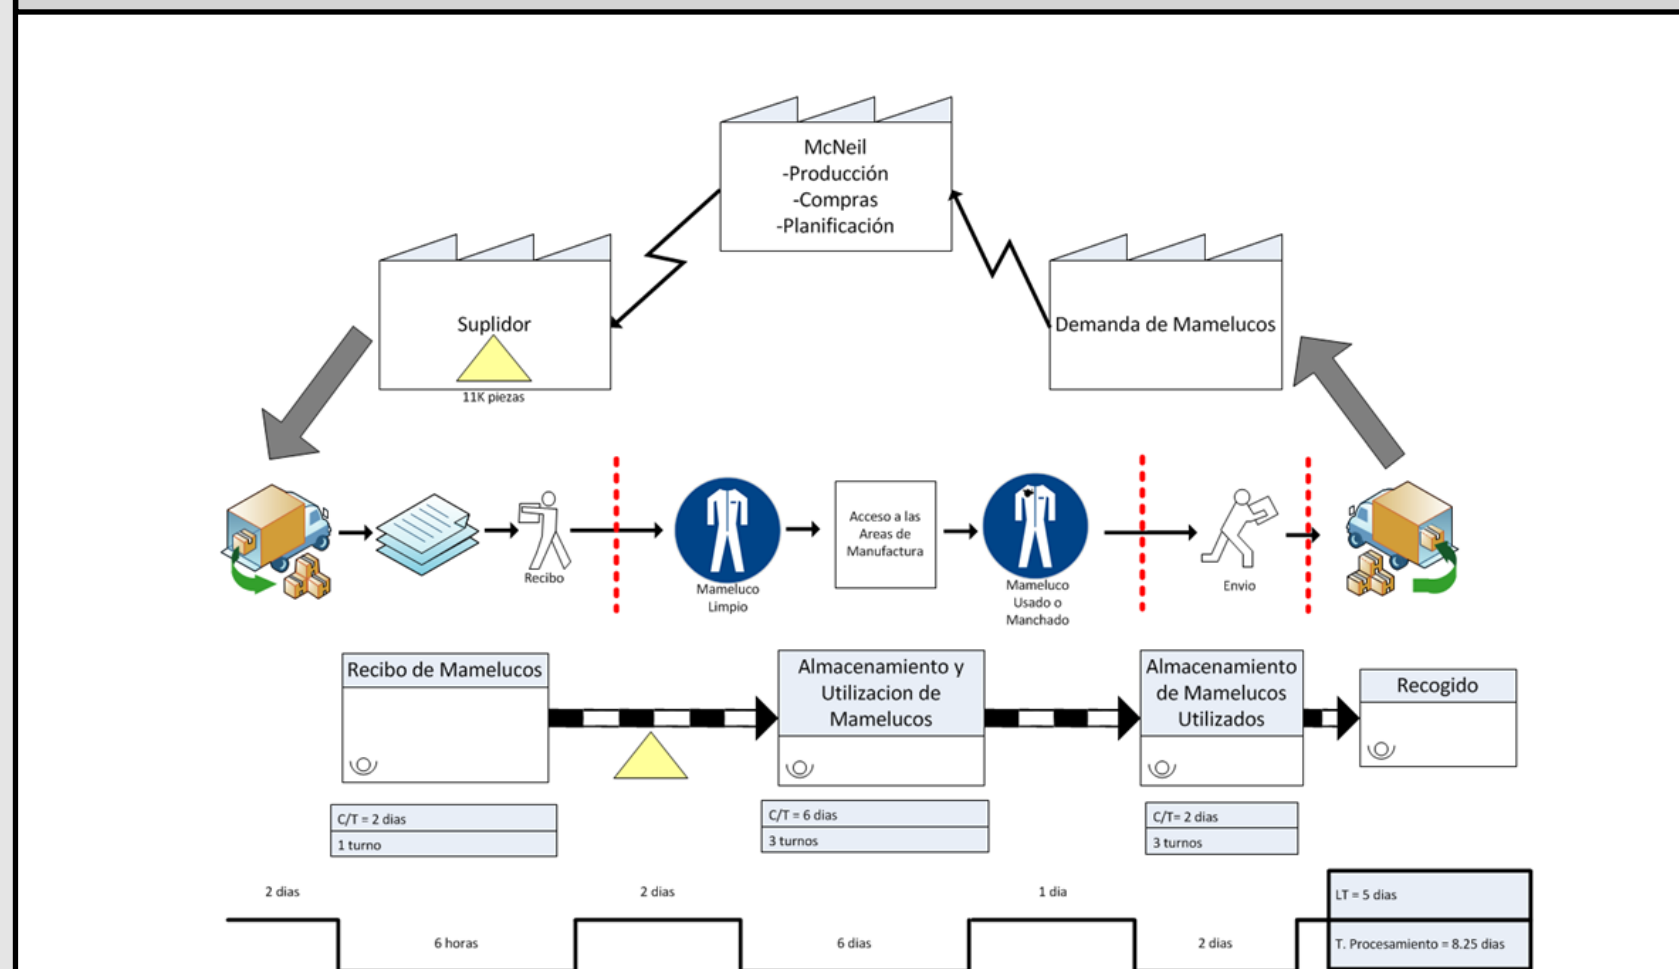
McNeil
-Producción
-Compras
-Planificación

Suplidor

11K piezas

Demanda de Mamelucos

Recibo

Mameluco Limpio

Acceso a las Areas de Manufactura

Mameluco Usado o Manchado

Envio

Recibo de Mamelucos

Almacenamiento y Utilizacion de Mamelucos

Almacenamiento de Mamelucos Utilizados

Recogido

C/T = 2 dias
1 turno

C/T = 6 dias
3 turnos

C/T= 2 dias
3 turnos

2 dias

6 horas

2 dias

6 dias

1 dia

2 dias

LT = 5 dias

T. Procesamiento = 8.25 dias